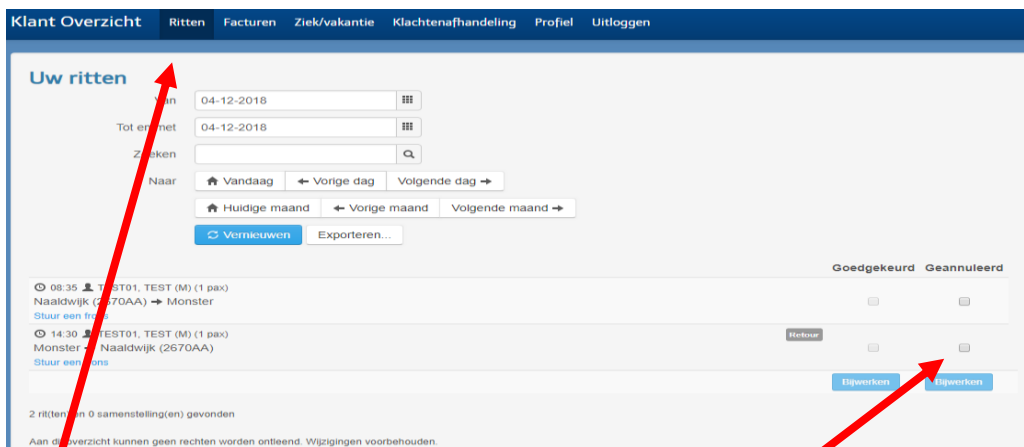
Klant Overzicht Ritten Facturen Ziek/vakantie Klachtenafhandeling Profiel Uitloggen

Uw ritten

Van 04-12-2018

Tot en met 04-12-2018

Zoeken

Naar Vandaag Vorige dag Volgende dag

Huidige maand Vorige maand Volgende maand

Vernieuwen Exporteren...

Goedgekeurd Geannuleerd

08:35 TEST01, TEST (M) (1 pax)
Naaldwijk (2670AA) → Monster
Stuur een fo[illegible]

14:30 TEST01, TEST (M) (1 pax)
Monster → Naaldwijk (2670AA)
Stuur een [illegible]ons

Retour

Bijwerken Bijwerken

2 rit(ten) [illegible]n 0 samenstelling(en) gevonden

Aan di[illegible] overzicht kunnen geen rechten worden ontleend. Wijzigingen voorbehouden.